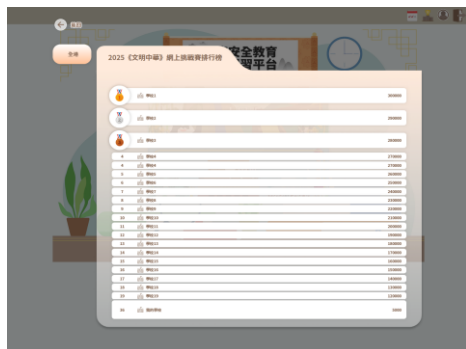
返回

告示

2025《文明中华》网上挑战赛排行榜

安全教育
平台

学校1 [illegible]
学校2 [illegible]
学校3 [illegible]

| 4 | 学校4 | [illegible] |
|---|---|---|
| 4 | 学校4 | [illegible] |
| 5 | 学校5 | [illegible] |
| 6 | 学校6 | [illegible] |
| 7 | 学校7 | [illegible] |
| 8 | 学校8 | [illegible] |
| 9 | 学校9 | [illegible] |
| 10 | 学校10 | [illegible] |
| 11 | 学校11 | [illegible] |
| 12 | 学校12 | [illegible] |
| 13 | 学校13 | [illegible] |
| 14 | 学校14 | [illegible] |
| 15 | 学校15 | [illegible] |
| 16 | 学校16 | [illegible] |
| 17 | 学校17 | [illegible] |
| 18 | 学校18 | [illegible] |
| 19 | 学校19 | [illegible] |

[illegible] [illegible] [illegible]